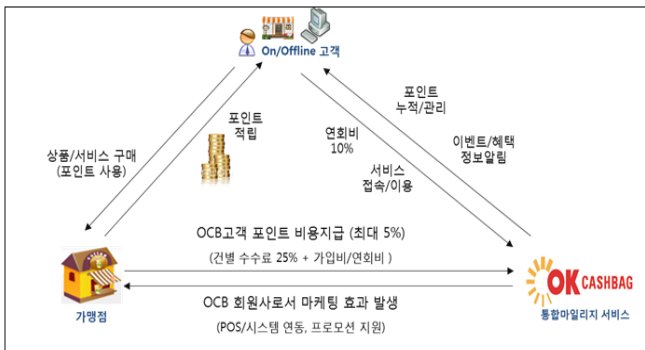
On/Offline 고객

포인트
적립

상품/서비스 구매
(포인트 사용)

연회비
10%

서비스
접속/이용

포인트
누적/관리

이벤트/혜택
정보알림

OCB고객 포인트 비용지급 (최대 5%)

(건별 수수료 25% + 가입비/연회비 )

OCB 회원사로서 마케팅 효과 발생

(POS/시스템 연동, 프로모션 지원)

가맹점

OK CASHBAG

통합마일리지 서비스